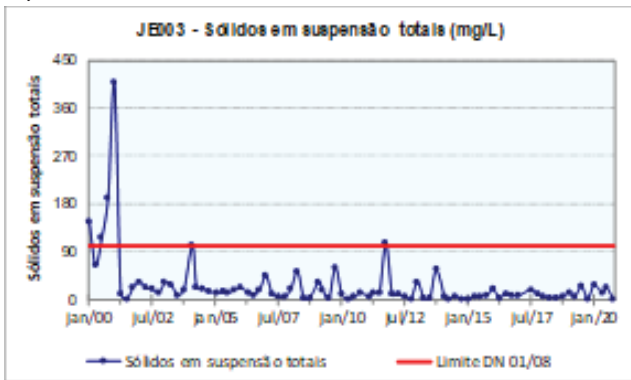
JE003 - Sólidos em suspensão totais (mg/L)

450
360
270
180
90
0

Sólidos em suspensão totais

jan/00 jul/02 jan/05 jul/07 jan/10 jul/12 jan/15 jul/17 jan/20

Sólidos em suspensão totais
Limite DN 01/08